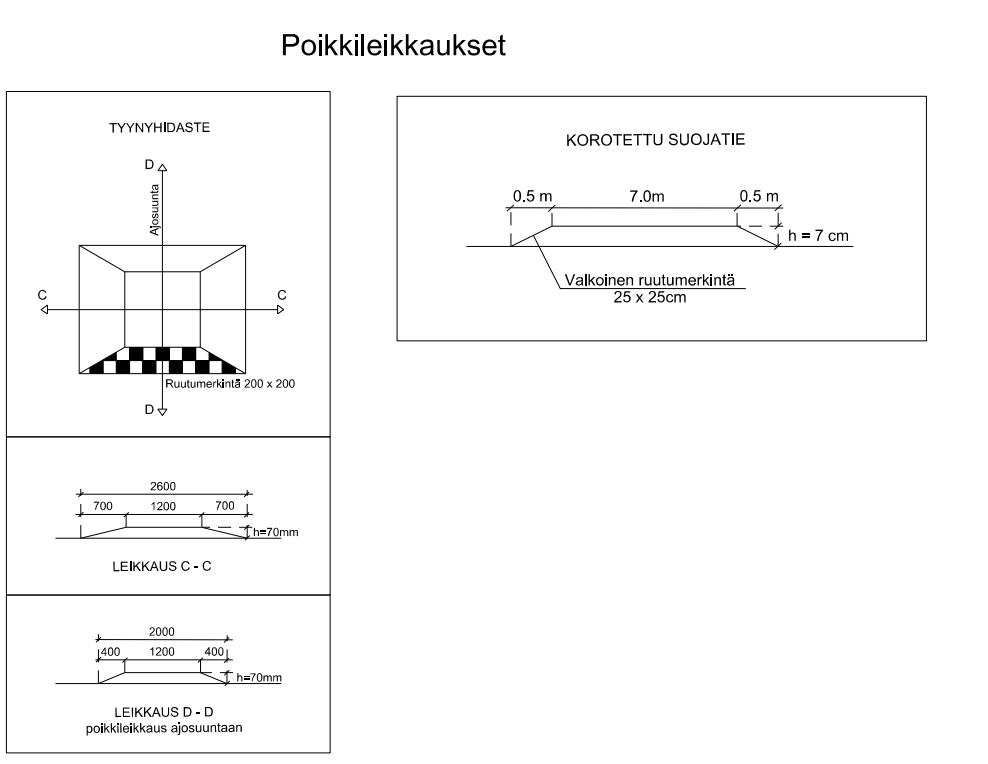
Poikkileikkaukset

TYYNYHIDASTE

D

Ajosuunta

C

C

Ruutumerkintä 200 x 200

D

2600

700

1200

700

h=70mm

LEIKKAUS C - C

2000

400

1200

400

h=70mm

LEIKKAUS D - D
poikkileikkaus ajosuuntaan

KOROTETTU SUOJATIE

0.5 m

7.0m

0.5 m

h = 7 cm

Valkoinen ruutumerkintä
25 x 25cm